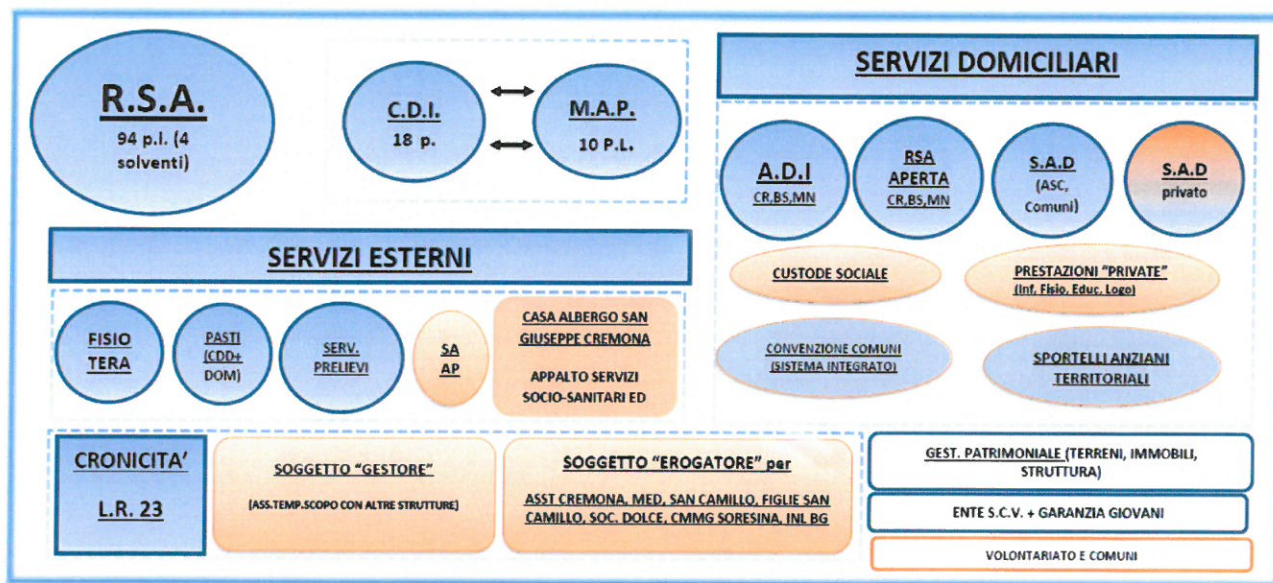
R.S.A.
94 p.l. (4 solventi)

C.D.I.
18 p.

M.A.P.
10 P.L.

SERVIZI DOMICILIARI

A.D.I
CR,BS,MN

RSA APERTA
CR,BS,MN

S.A.D
(ASC, Comuni)

S.A.D
privato

CUSTODE SOCIALE

PRESTAZIONI "PRIVATE"
(Inf. Fisio, Educ. Logo)

CONVENZIONE COMUNI
(SISTEMA INTEGRATO)

SPORTELLI ANZIANI TERRITORIALI

SERVIZI ESTERNI

FISIO TERA

PASTI (CDD+ DOM)

SERV. PRELIEVI

SA AP

CASA ALBERGO SAN GIUSEPPE CREMONA

APPALTO SERVIZI SOCIO-SANITARI ED

CRONICITA'

L.R. 23

SOGGETTO "GESTORE"

(ASS.TEMP.SCOPO CON ALTRE STRUTTURE)

SOGGETTO "EROGATORE" per

ASST CREMONA, MED, SAN CAMILLO, FIGLIE SAN CAMILLO, SOC. DOLCE, CMMG SORESINA, INL BG

GEST. PATRIMONIALE (TERRENI, IMMOBILI, STRUTTURA)

ENTE S.C.V. + GARANZIA GIOVANI

VOLONTARIATO E COMUNI